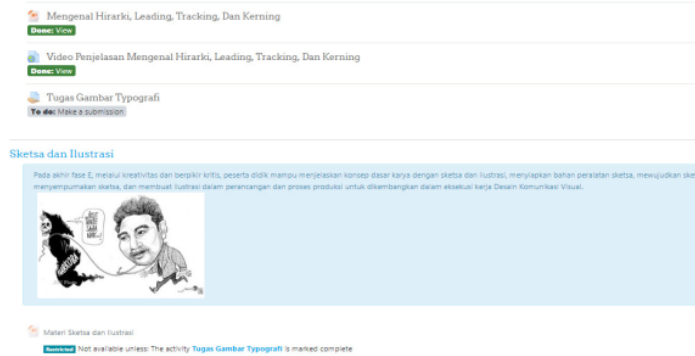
Mengenal Hirarki, Leading, Tracking, Dan Kerning

Done: View

Video Penjelasan Mengenal Hirarki, Leading, Tracking, Dan Kerning

Done: View

Tugas Gambar Typografi

To do: Make a submission

Sketsa dan Ilustrasi

Pada akhir fase E, melalui kreativitas dan berpikir kritis, peserta didik mampu menjelaskan konsep dasar karya dengan sketsa dan ilustrasi, menyiapkan bahan peralatan sketsa, mewujudkan ske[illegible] menyempurnakan sketsa, dan membuat ilustrasi dalam perancangan dan proses produksi untuk dikembangkan dalam eksekusi karya Desain Komunikasi Visual.

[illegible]

Materi Sketsa dan Ilustrasi

Restricted Not available unless: The activity Tugas Gambar Typografi is marked complete